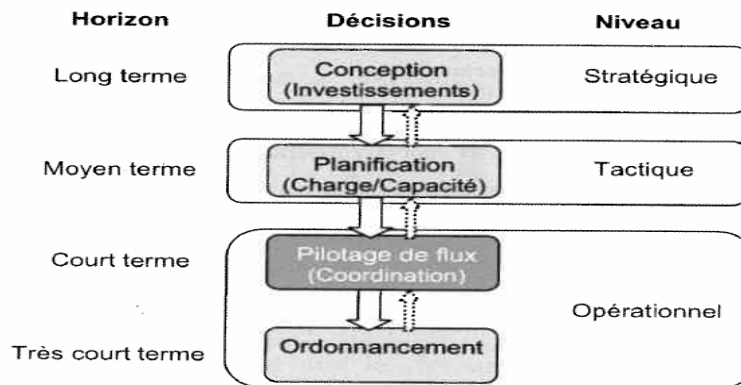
Horizon

Décisions

Niveau

Long terme

Conception (Investissements)

Stratégique

Moyen terme

Planification (Charge/Capacité)

Tactique

Court terme

Pilotage de flux (Coordination)

Opérationnel

Très court terme

Ordonnancement